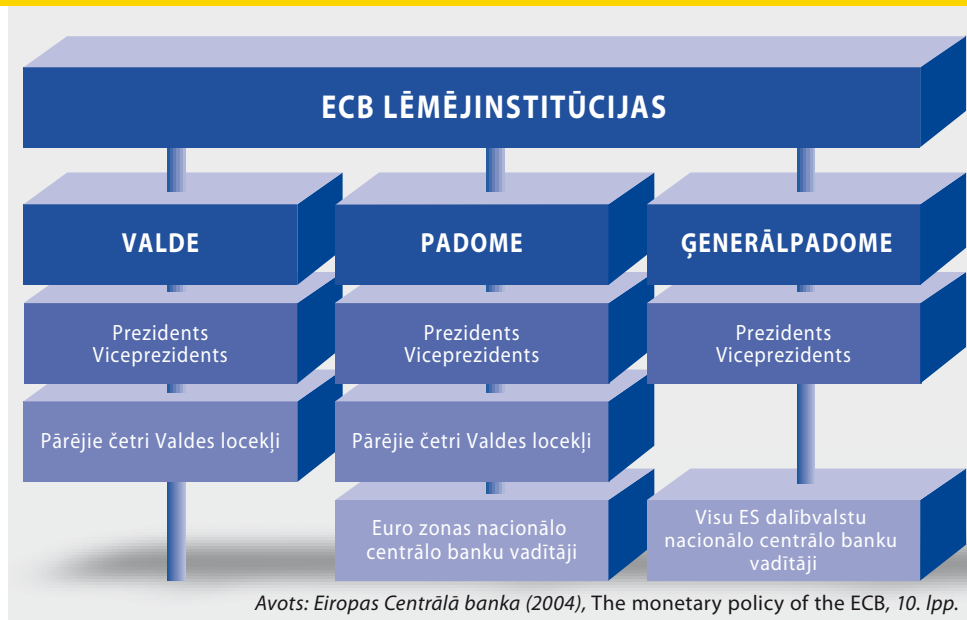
ECB LĒMĒJINSTITŪCIJAS

VALDE

Prezidents
Viceprezidents

Pārējie četri Valdes locekļi

PADOME

Prezidents
Viceprezidents

Pārējie četri Valdes locekļi

Euro zonas nacionālo centrālo banku vadītāji

ĢENERĀLPADOME

Prezidents
Viceprezidents

Visu ES dalībvalstu nacionālo centrālo banku vadītāji

Avots: Eiropas Centrālā banka (2004), The monetary policy of the ECB, 10. lpp.